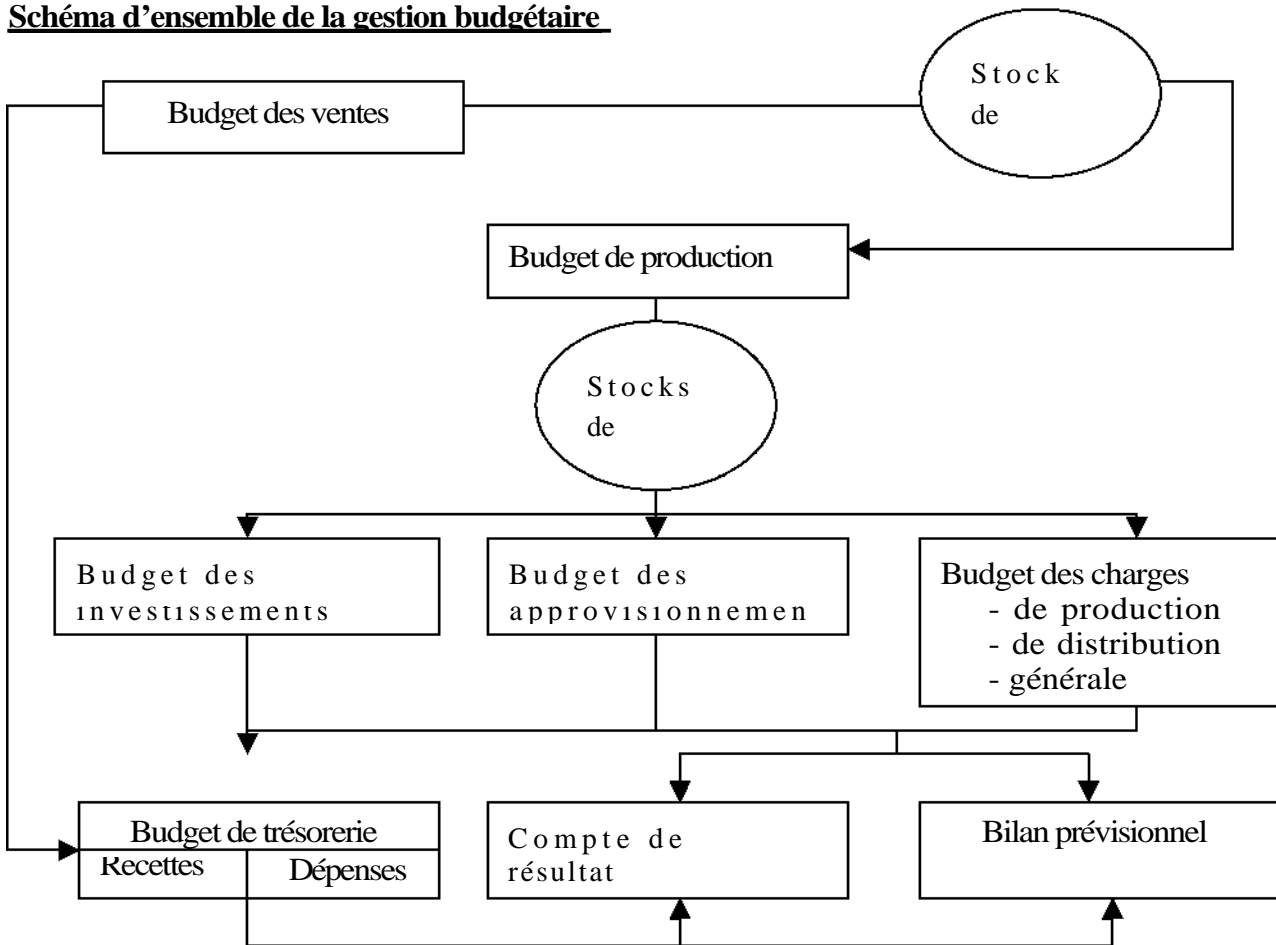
**Schéma d'ensemble de la gestion budgétaire**

Budget des ventes

Stock de

Budget de production

Stocks de

Budget des investissements

Budget des approvisionnemen

Budget des charges
- de production
- de distribution
- générale

Budget de trésorerie
Recettes | Dépenses

Compte de résultat

Bilan prévisionnel